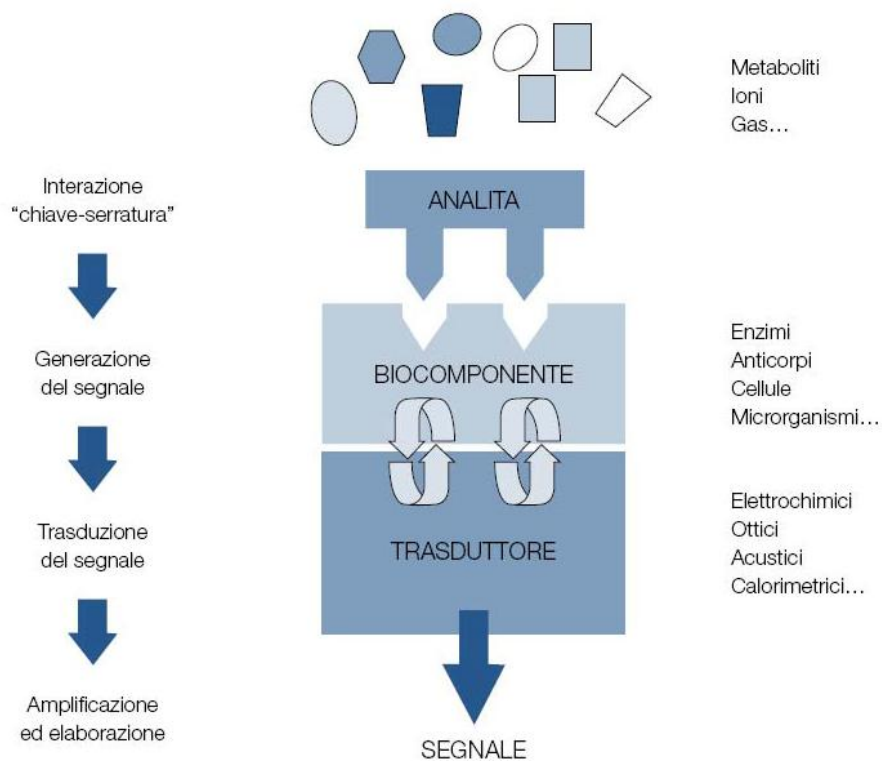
Metaboliti
Ioni
Gas…

Interazione
"chiave-serratura"

ANALITA

Generazione
del segnale

BIOCOMPONENTE

Enzimi
Anticorpi
Cellule
Microrganismi…

Trasduzione
del segnale

TRASDUTTORE

Elettrochimici
Ottici
Acustici
Calorimetrici…

Amplificazione
ed elaborazione

SEGNALE